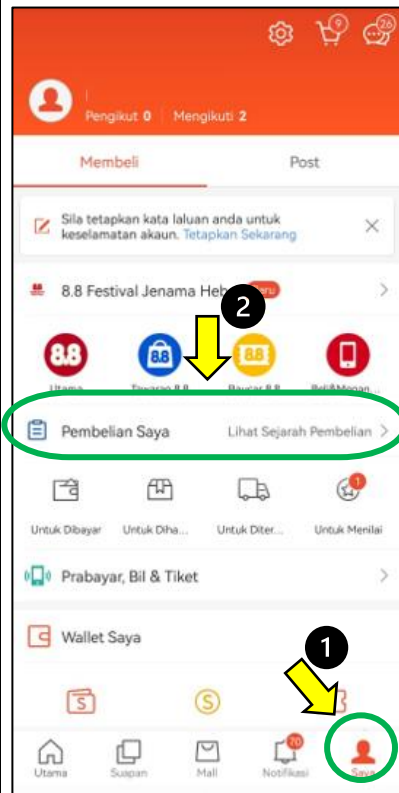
9 26

Pengikut 0 Mengikuti 2

Membeli

Post

Sila tetapkan kata laluan anda untuk keselamatan akaun. Tetapkan Sekarang

8.8 Festival Jenama Heb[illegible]

2

8.8 8.8 8.8

Utama Tawaran 8.8 Baucar 8.8 Beli&Menan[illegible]

Pembelian Saya

Lihat Sejarah Pembelian

1

Untuk Dibayar Untuk Diha... Untuk Diter... Untuk Menilai

Prabayar, Bil & Tiket

Wallet Saya

1

20

Utama Suapan Mall Notifikasi Saya